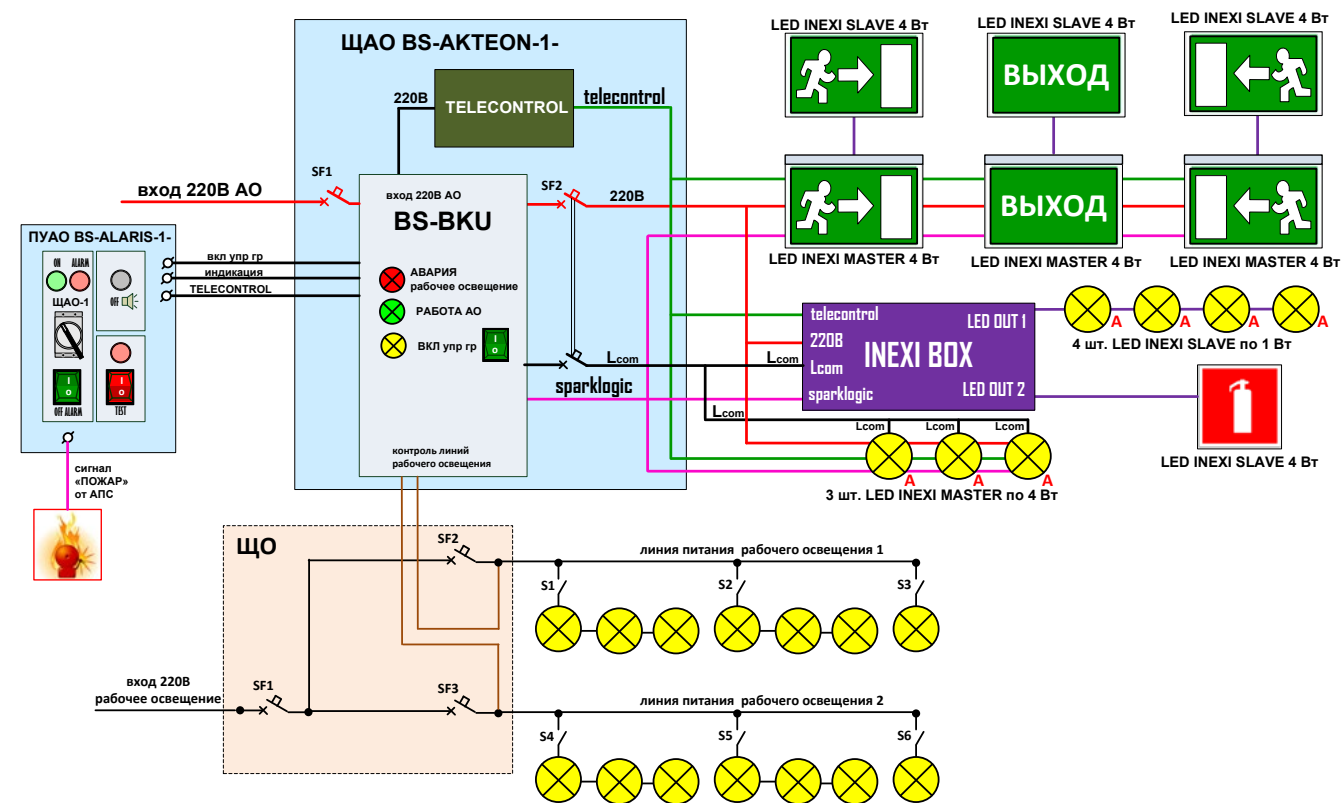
ЩАО BS-AKTEON-1-

220В

TELECONTROL

telecontrol

LED INEXI SLAVE 4 Вт

LED INEXI SLAVE 4 Вт

ВЫХОД

LED INEXI SLAVE 4 Вт

вход 220В АО

SF1

вход 220В АО

BS-BKU

SF2

220В

ВЫХОД

LED INEXI MASTER 4 Вт

LED INEXI MASTER 4 Вт

LED INEXI MASTER 4 Вт

ПУАО BS-ALARIS-1-

ON ALARM

ЩАО-1

OFF

OFF ALARM

TEST

вкл упр гр

индикация

TELECONTROL

АВАРИЯ рабочее освещение

РАБОТА АО

ВКЛ упр гр

telecontrol

220В

Lcom

sparklogic

INEXI BOX

LED OUT 1

LED OUT 2

A A A A

4 шт. LED INEXI SLAVE по 1 Вт

Lcom

Lcom

sparklogic

Lcom

Lcom Lcom Lcom

A A A

3 шт. LED INEXI MASTER по 4 Вт

LED INEXI SLAVE 4 Вт

контроль линий рабочего освещения

сигнал «ПОЖАР» от АПС

ЩО

SF2

линия питания рабочего освещения 1

S1

S2

S3

вход 220В рабочее освещение

SF1

SF3

линия питания рабочего освещения 2

S4

S5

S6